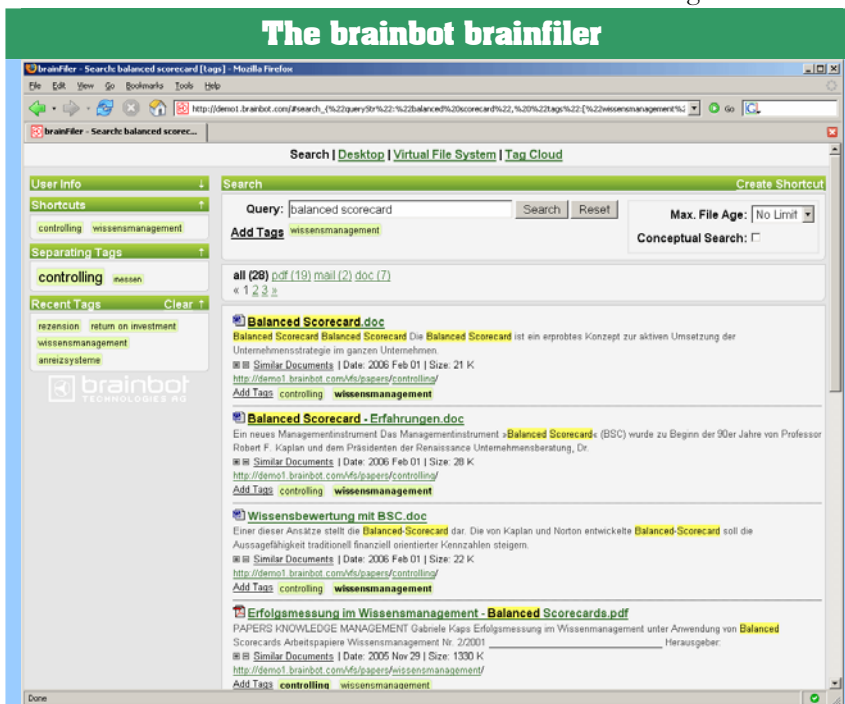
The brainbot brainfiler

brainFiler - Search: balanced scorecard [tags] - Mozilla Firefox

File Edit View Go Bookmarks Tools Help

http://demo1.brainbot.com/#search_{%22queryStr%22:%22balanced%20scorecard%22,%20%22tags%22:[%22wissensmanagement%2

Go

brainFiler - Search: balanced scorec...

Search | Desktop | Virtual File System | Tag Cloud

User Info

Shortcuts

controlling wissensmanagement

Separating Tags

controlling messen

Recent Tags Clear

rezension return on investment wissensmanagement anreizsysteme

brainbot TECHNOLOGIES AG

Search Create Shortcut

Query: balanced scorecard Search Reset

Add Tags wissensmanagement

Max. File Age: No Limit

Conceptual Search:

all (28) pdf (19) mail (2) doc (7)

« 1 2 3 »

Balanced Scorecard.doc

Balanced Scorecard Balanced Scorecard Die Balanced Scorecard ist ein erprobtes Konzept zur aktiven Umsetzung der Unternehmensstrategie im ganzen Unternehmen.

Similar Documents | Date: 2006 Feb 01 | Size: 21 K

http://demo1.brainbot.com/vfs/papers/controlling/

Add Tags controlling wissensmanagement

Balanced Scorecard - Erfahrungen.doc

Ein neues Managementinstrument Das Managementinstrument »Balanced Scorecard« (BSC) wurde zu Beginn der 90er Jahre von Professor Robert F. Kaplan und dem Präsidenten der Renaissance Unternehmensberatung, Dr.

Similar Documents | Date: 2006 Feb 01 | Size: 28 K

http://demo1.brainbot.com/vfs/papers/controlling/

Add Tags controlling wissensmanagement

Wissensbewertung mit BSC.doc

Einer dieser Ansätze stellt die Balanced-Scorecard dar. Die von Kaplan und Norton entwickelte Balanced-Scorecard soll die Aussagefähigkeit traditionell finanziell orientierter Kennzahlen steigern.

Similar Documents | Date: 2006 Feb 01 | Size: 22 K

http://demo1.brainbot.com/vfs/papers/controlling/

Add Tags controlling wissensmanagement

Erfolgsmessung im Wissensmanagement - Balanced Scorecards.pdf

PAPERS KNOWLEDGE MANAGEMENT Gabriele Kaps Erfolgsmessung im Wissenmanagement unter Anwendung von Balanced Scorecards Arbeitspapiere Wissensmanagement Nr. 2/2001 Herausgeber:

Similar Documents | Date: 2005 Nov 29 | Size: 1330 K

http://demo1.brainbot.com/vfs/papers/wissensmanagement/

Add Tags controlling wissensmanagement

Done